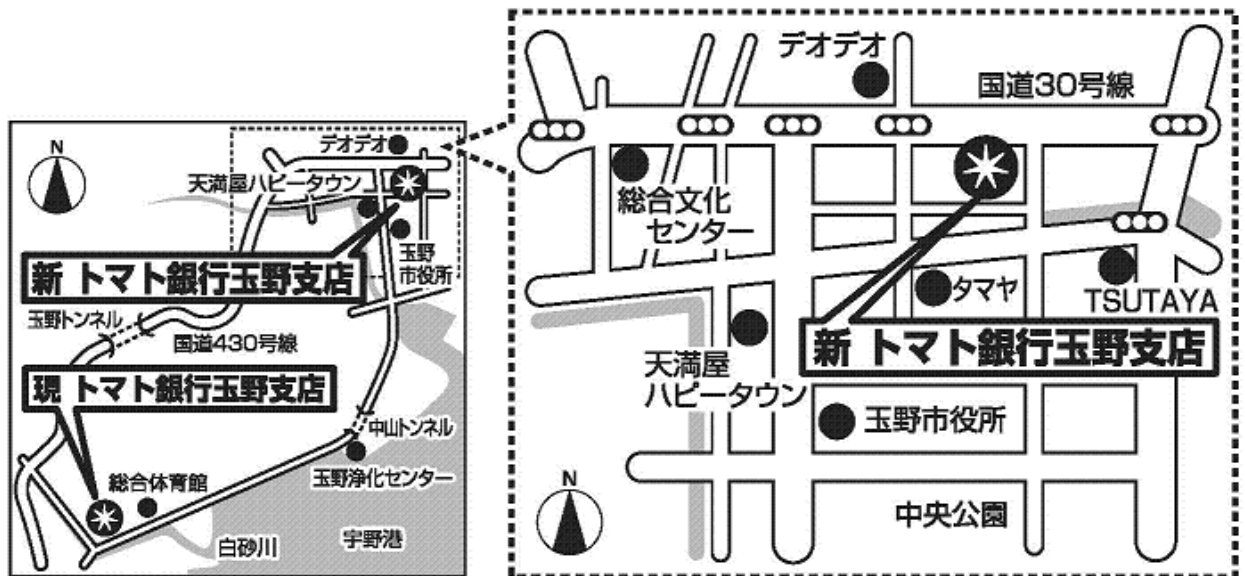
N

デオデオ

天満屋ハピータウン

玉野市役所

新 トマト銀行玉野支店

玉野トンネル

国道430号線

現 トマト銀行玉野支店

中山トンネル

玉野浄化センター

総合体育館

白砂川

宇野港

デオデオ

国道30号線

総合文化センター

タマヤ

TSUTAYA

新 トマト銀行玉野支店

天満屋ハピータウン

玉野市役所

N

中央公園